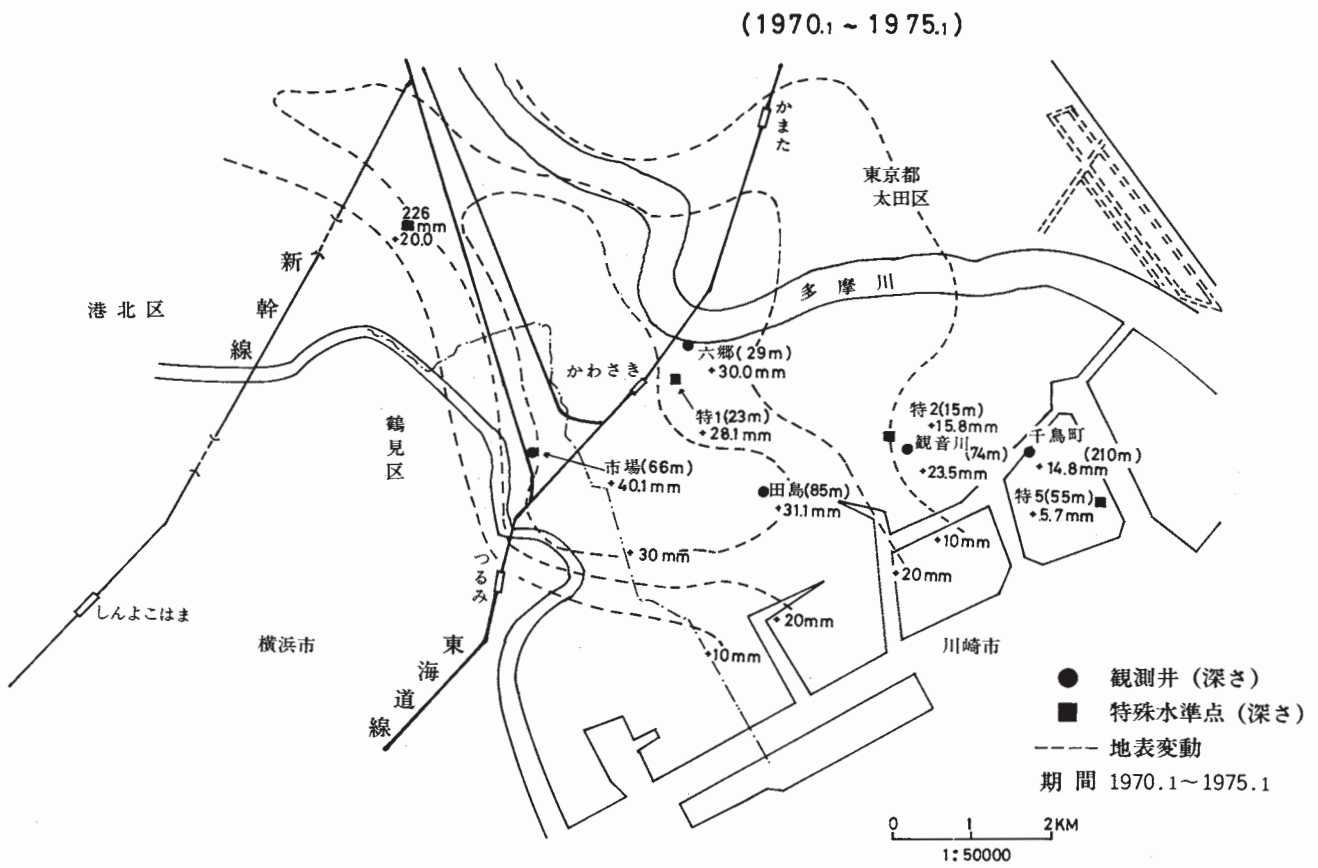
(1970.1 ~ 1975.1)

かまた

東京都
太田区

226 mm
+20.0

新
幹
線

港北区

多摩川

六郷(29m)
+30.0mm

かわさき

特1(23m)
+28.1mm

特2(15m)
+15.8mm
観音川(74m)
+23.5mm

千鳥町
(210m)
+14.8mm

特5(55m)
+5.7mm

鶴
見
区

市場(66m)
+40.1mm

田島(85m)
+31.1mm

+10mm
+20mm

+30mm

つるみ

+20mm

しんよこはま

横浜市

東
海
道
線

+10mm

川崎市

● 観測井（深さ）
■ 特殊水準点（深さ）
---- 地表変動
期 間 1970.1～1975.1

0 1 2KM
1:50000